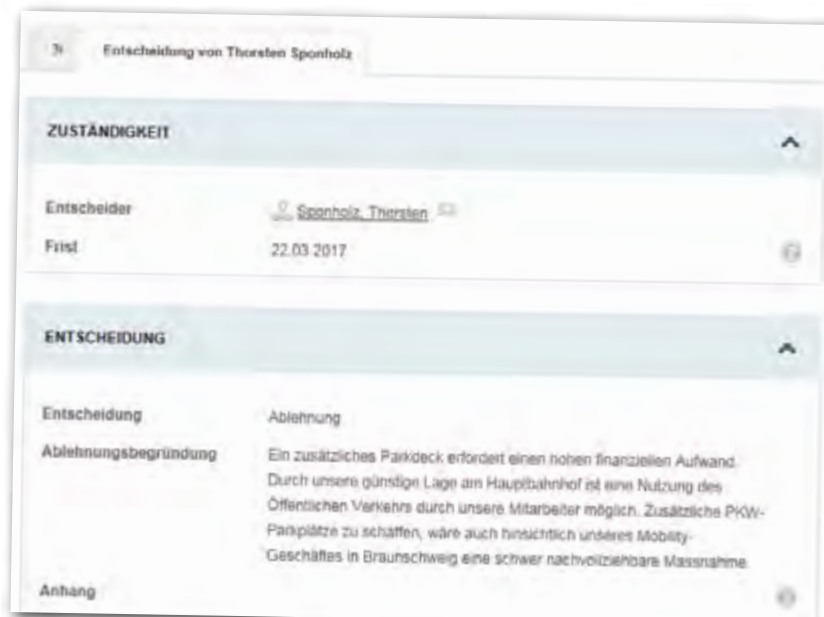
Entscheidung von Thorsten Sponholz

ZUSTÄNDIGKEIT

Entscheider
Sponholz, Thorsten

Frist
22.03.2017

ENTSCHEIDUNG

Entscheidung
Ablehnung

Ablehnungsbegründung
Ein zusätzliches Parkdeck erfordert einen hohen finanziellen Aufwand. Durch unsere günstige Lage am Hauptbahnhof ist eine Nutzung des Öffentlichen Verkehrs durch unsere Mitarbeiter möglich. Zusätzliche PKW-Parkplätze zu schaffen, wäre auch hinsichtlich unseres Mobility-Geschäftes in Braunschweig eine schwer nachvollziehbare Massnahme.

Anhang